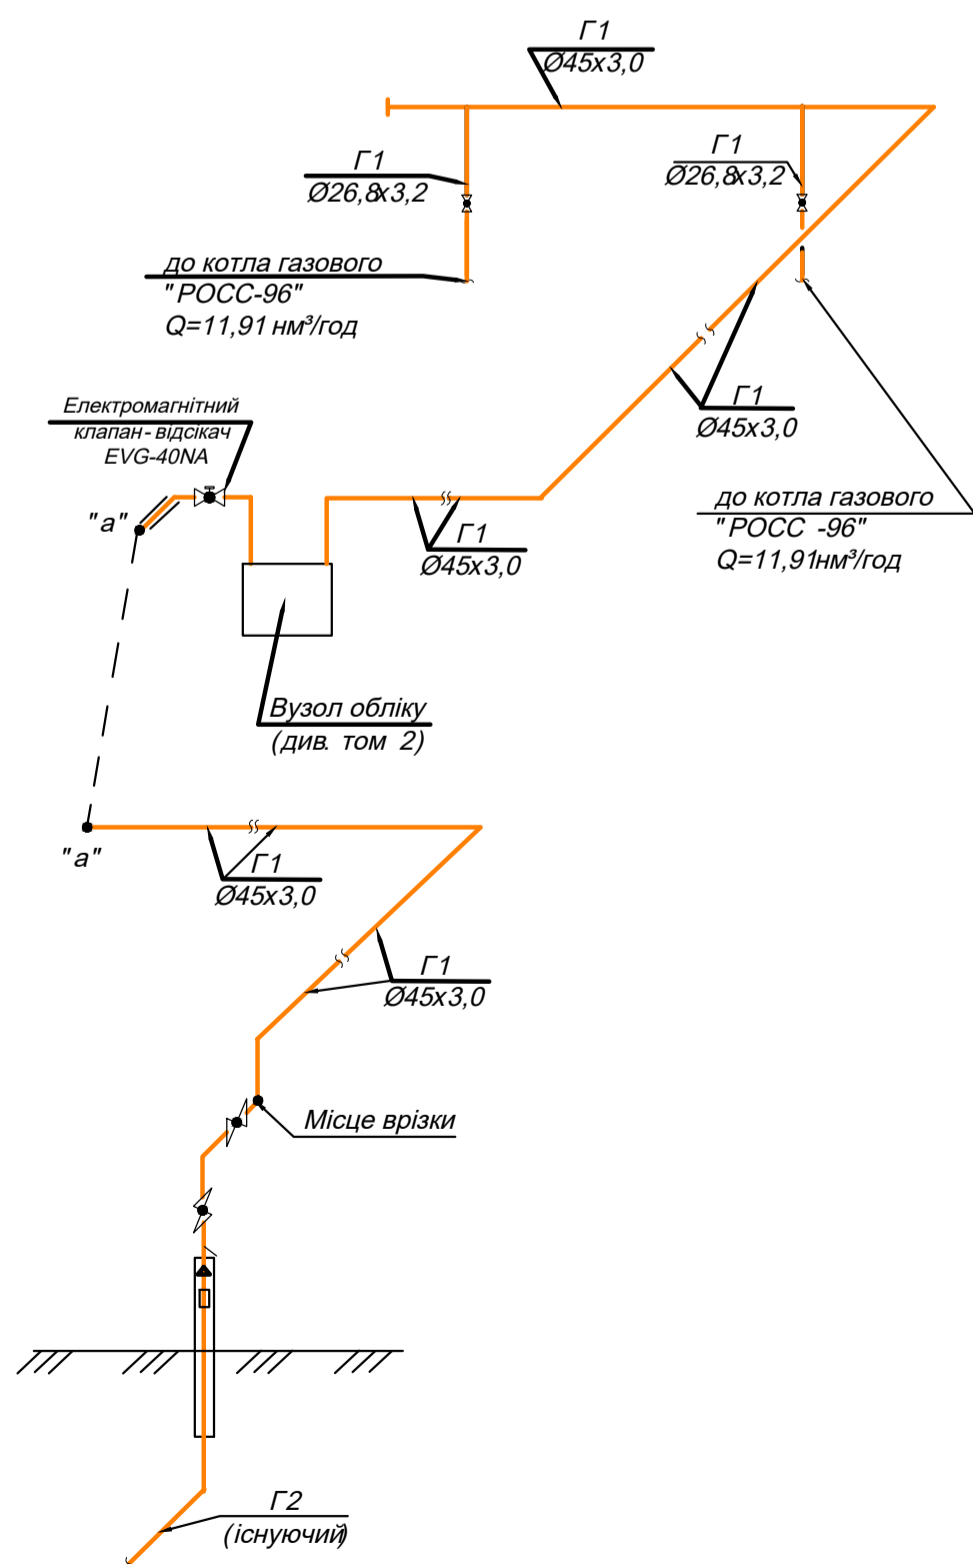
Г1
Ø45x3,0

Г1
Ø26,8x3,2

Г1
Ø26,8x3,2

до котла газового
"РОСС-96"
Q=11,91 нм³/год

Електромагнітний
клапан-відсікач
EVG-40NA

Г1
Ø45x3,0

"а"

Г1
Ø45x3,0

до котла газового
"РОСС -96"
Q=11,91нм³/год

Вузол обліку
(див. том 2)

"а"

Г1
Ø45x3,0

Г1
Ø45x3,0

Місце врізки

Г2
(існуючий)